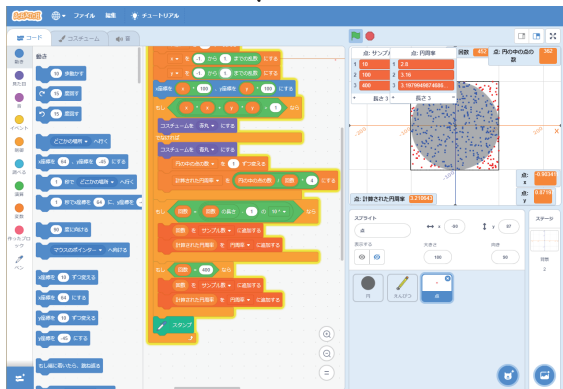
ファイル 編集 チュートリアル

コード コスチューム 音

動き

10 歩動かす

15 度回す

15 度回す

どこかの場所 へ行く

x座標を 64 、y座標を -45 にする

1 秒で どこかの場所 へ行く

1 秒でx座標を 64 に、y座標を

90 度に向ける

マウスのポインター へ向ける

x座標を 10 ずつ変える

x座標を 64 にする

y座標を 10 ずつ変える

y座標を -45 にする

もし端に着いたら、跳ね返る

動き 見た目 音 イベント 制御 調べる 演算 変数 作ったブロック ペン

x を 1 から 5 までの乱数 にする

x を 1 から 5 までの乱数 にする

x座標を x * 100 、y座標を y * 100 にする

x * x + y * y < 1 なら

コスチュームを 赤丸 にする

でなければ

コスチュームを 青丸 にする

円の中の点の数 を 1 ずつ変える

計算された円周率 を 円の中の点の数 / 回数 * 4 にする

もし 回数 = 回数 の長さ / 10 の 10^ なら

回数 を サンプル数 に追加する

計算された円周率 を 円周率 に追加する

もし 回数 = 400 なら

回数 を サンプル数 に追加する

計算された円周率 を 円周率 に追加する

スタンプ

点: サンプル数
1 10
2 100
3 400
長さ 3

点: 円周率
1 2.8
2 3.16
3 3.1976666666...
長さ 3

回数 400

点: 円の中の点の数 320

点: x -0.98347

点: y 0.87189

点: 計算された円周率 3.219643

スプライト 点 x -95 y 97
表示する 大きさ 100 向き 90

円 えんぴつ 点

ステージ
背景 2